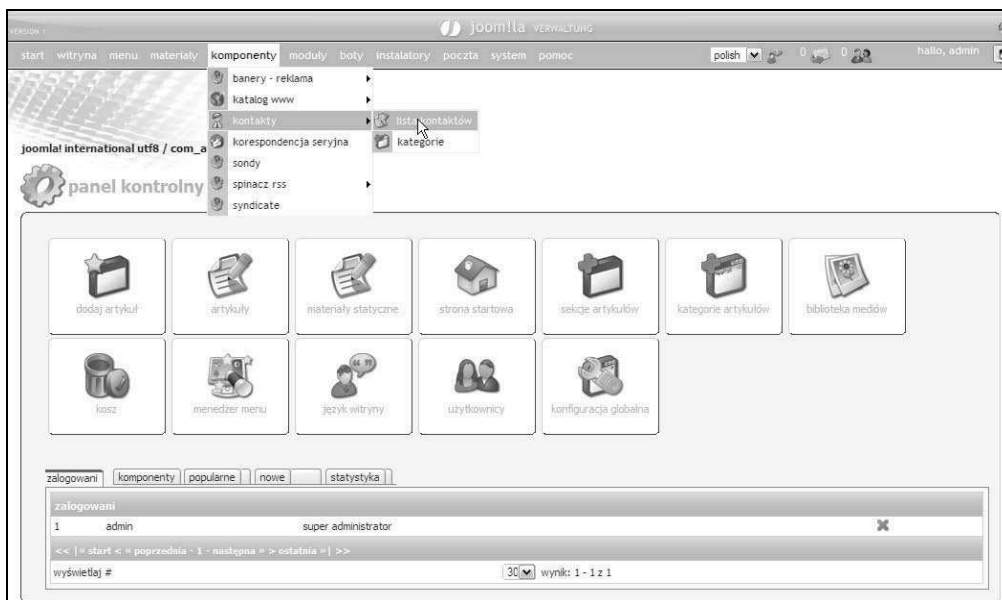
VERSION 1

joomla VERWALTUNG

start witryna menu materiały komponenty moduły boty instalatory poczta system pomoc

polish 0 0 hallo, admin

banery - reklama
katalog www
kontakty
korespondencja seryjna
sondy
spinacz rss
syndicate

lista kontaktów
kategorie

joomla! international utf8 / com_a

panel kontrolny

dodaj artykuł
artykuły
materiały statyczne
strona startowa
sekcje artykułów
kategorie artykułów
biblioteka mediów
kosz
menedżer menu
język witryny
użytkownicy
konfiguracja globalna

zalogowani | komponenty | popularne | nowe | statystyka

zalogowani

| | | |
|---|---|---|
| 1 | admin | super administrator |

<< |« start < « poprzednia - 1 - następna » > ostatnia »| >>

wyświetlaj # 30 wynik: 1 - 1 z 1